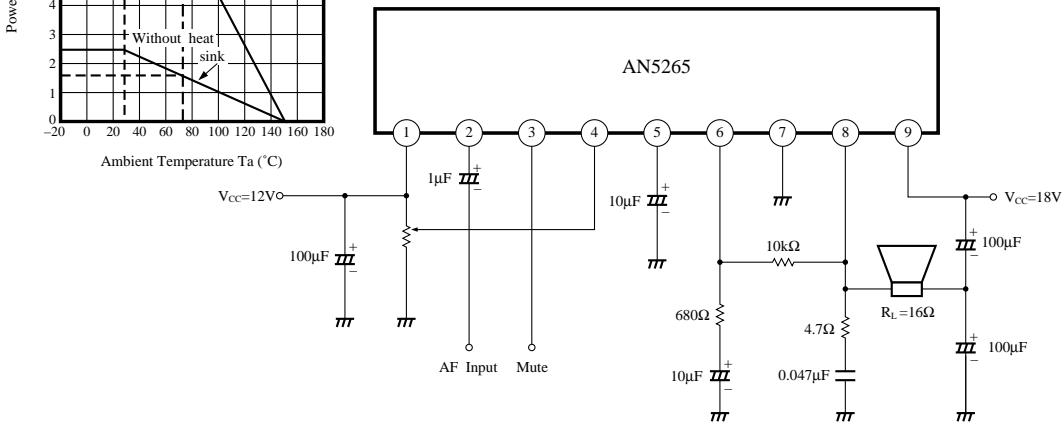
Powe

4
3
2
1
0

Without heat sink

–20 0 20 40 60 80 100 120 140 160 180

Ambient Temperature Ta (˚C)

AN5265

1 2 3 4 5 6 7 8 9

$V_{CC}$=12V

1μF

100μF

AF Input

Mute

10μF

10kΩ

680Ω

10μF

4.7Ω

0.047μF

$R_L$=16Ω

$V_{CC}$=18V

100μF

100μF